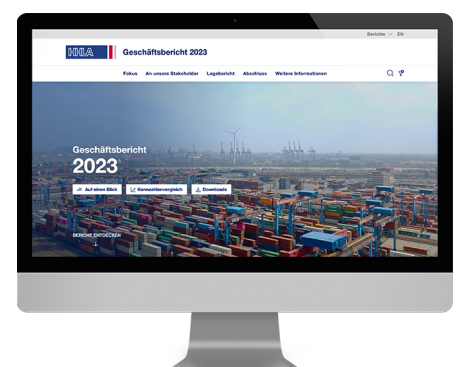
Berichte Els

HHLA Geschäftsbericht 2023

Fokus An unsere Stakeholder Lagebericht Abschluss Weitere Informationen

Geschäftsbericht 2023

Auf einen Blick Kennzahlenvergleich Downloads

BERICHT ENTDECKEN